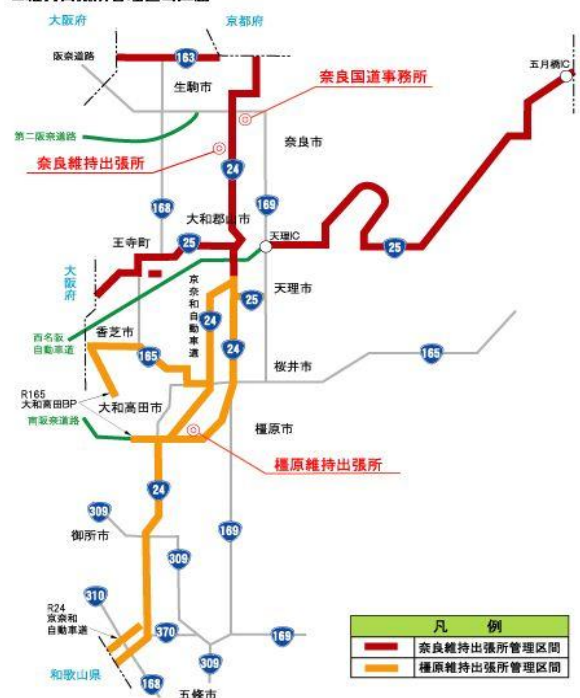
大阪府
京都府
阪奈道路
163
五月橋IC
生駒市
奈良国道事務所
第二阪奈道路
奈良市
奈良維持出張所
24
168
169
大和郡山市
王寺町
25
天理IC
25
大阪府
京奈和自動車道
天理市
25
西名阪自動車道
香芝市
24
24
165
165
桜井市
R165 大和高田BP
大和高田市
南阪奈道路
橿原市
橿原維持出張所
24
309
御所市
169
309
310
R24 京奈和自動車道
370
169
和歌山県
309
168
五條市

| 凡　　例 | |
|---|---|
| | 奈良維持出張所管理区間 |
| | 橿原維持出張所管理区間 |